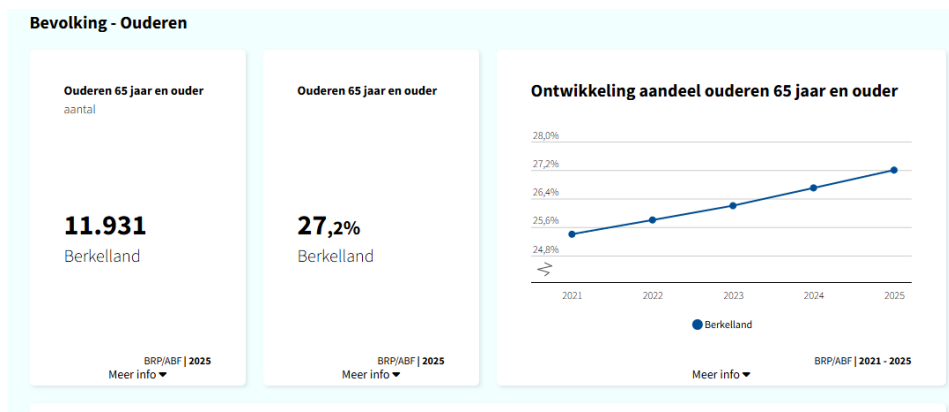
Bevolking - Ouderen

Ouderen 65 jaar en ouder
aantal

11.931
Berkelland

BRP/ABF | 2025
Meer info

Ouderen 65 jaar en ouder

27,2%
Berkelland

BRP/ABF | 2025
Meer info

Ontwikkeling aandeel ouderen 65 jaar en ouder

28,0%
27,2%
26,4%
25,6%
24,8%

2021
2022
2023
2024
2025

Berkelland

BRP/ABF | 2021 - 2025
Meer info